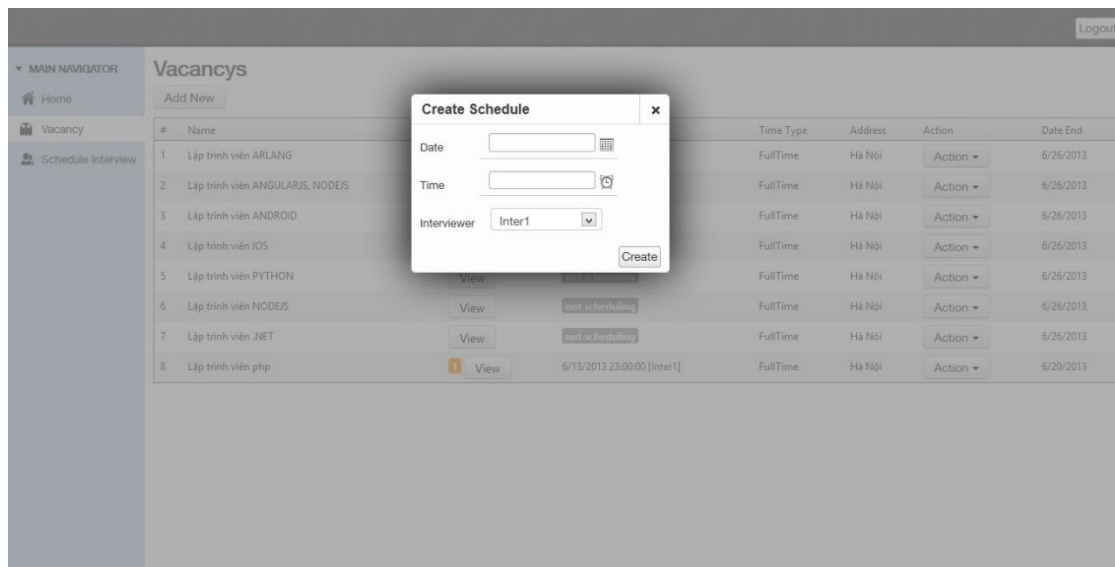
Logout

▾ MAIN NAVIGATOR
Home
Vacancy
Schedule Interview

Vacancys
Add New

| # | Name | | | Time Type | Address | Action | Date End |
|---|---|---|---|---|---|---|---|
| 1 | Lập trình viên ARLANG | | | FullTime | Hà Nội | Action ▾ | 6/26/2013 |
| 2 | Lập trình viên ANGULARJS, NODEJS | | | FullTime | Hà Nội | Action ▾ | 6/26/2013 |
| 3 | Lập trình viên ANDROID | | | FullTime | Hà Nội | Action ▾ | 6/26/2013 |
| 4 | Lập trình viên IOS | | | FullTime | Hà Nội | Action ▾ | 6/26/2013 |
| 5 | Lập trình viên PYTHON | View | not scheduling | FullTime | Hà Nội | Action ▾ | 6/26/2013 |
| 6 | Lập trình viên NODEJS | View | not scheduling | FullTime | Hà Nội | Action ▾ | 6/26/2013 |
| 7 | Lập trình viên .NET | View | not scheduling | FullTime | Hà Nội | Action ▾ | 6/26/2013 |
| 8 | Lập trình viên php | 1 View | 6/13/2013 23:00:00 [Inter1] | FullTime | Hà Nội | Action ▾ | 6/20/2013 |

Create Schedule ×
Date
Time
Interviewer Inter1
Create